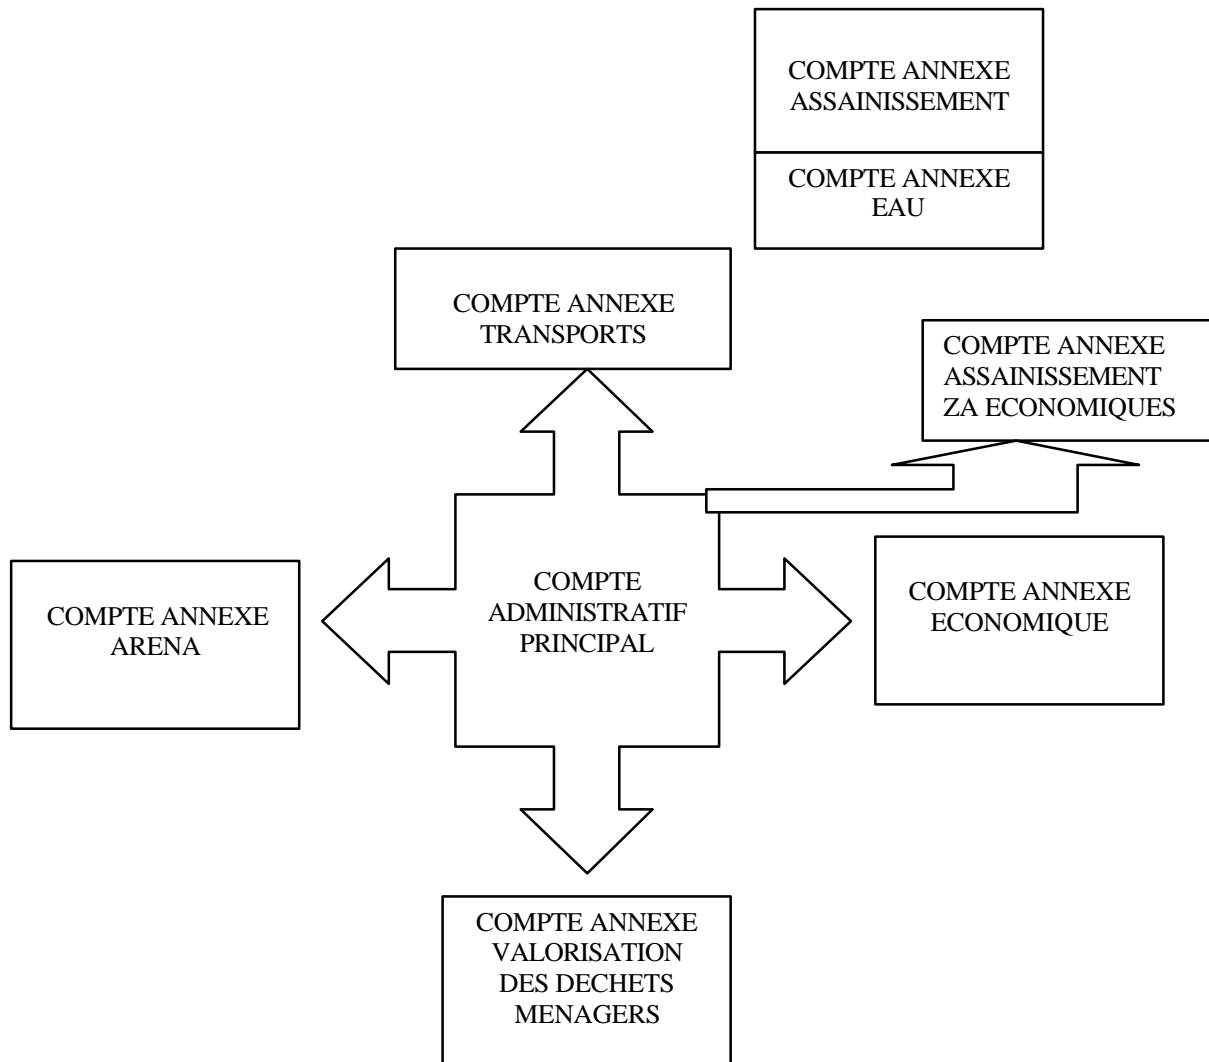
COMPTE ANNEXE ASSAINISSEMENT

COMPTE ANNEXE EAU

COMPTE ANNEXE TRANSPORTS

COMPTE ANNEXE ASSAINISSEMENT ZA ECONOMIQUES

COMPTE ANNEXE ARENA

COMPTE ADMINISTRATIF PRINCIPAL

COMPTE ANNEXE ECONOMIQUE

COMPTE ANNEXE VALORISATION DES DECHETS MENAGERS